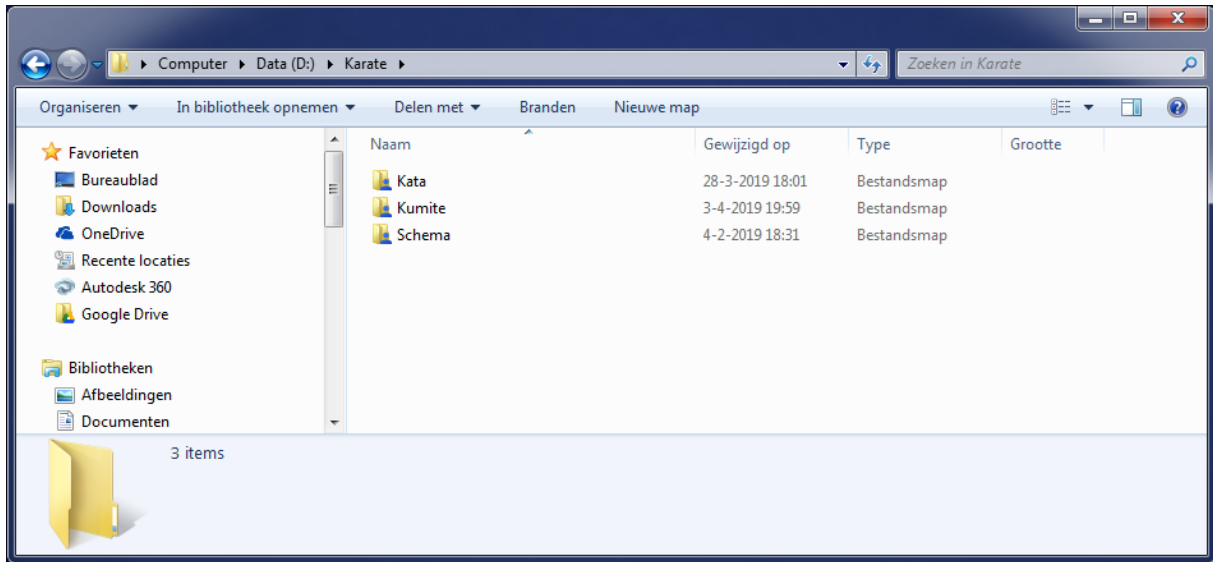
Computer ▸ Data (D:) ▸ Karate ▸

Zoeken in Karate

Organiseren ▾ In bibliotheek opnemen ▾ Delen met ▾ Branden Nieuwe map

Favorieten
Bureaublad
Downloads
OneDrive
Recente locaties
Autodesk 360
Google Drive

Bibliotheken
Afbeeldingen
Documenten

| Naam | Gewijzigd op | Type | Grootte |
|---|---|---|---|
| Kata | 28-3-2019 18:01 | Bestandsmap | |
| Kumite | 3-4-2019 19:59 | Bestandsmap | |
| Schema | 4-2-2019 18:31 | Bestandsmap | |

3 items